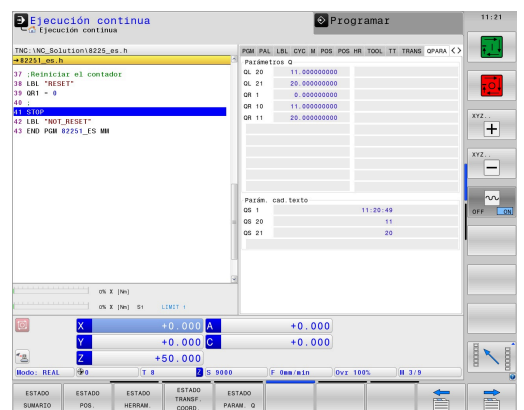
Ejecución continua
Ejecución continua

Programar

11:21

TNC:\NC_Solution\8225_es.h
→8225l_es.h

37 ;Reiniciar el contador
38 LBL "RESET"
39 QR1 = 0
40 ;
41 STOP
42 LBL "NOT_RESET"
43 END PGM 8225l_ES MM

PGM PAL LBL CYC M POS POS HR TOOL TT TRANS QPARA

Parámetros Q

| | |
|---|---|
| QL 20 | 11.000000000 |
| QL 21 | 20.000000000 |
| QR 1 | 0.000000000 |
| QR 10 | 11.000000000 |
| QR 11 | 20.000000000 |

Parám. cad.texto

| | |
|---|---|
| QS 1 | 11:20:49 |
| QS 20 | 11 |
| QS 21 | 20 |

0% X [Nm]
0% X [Nm] S1 LIMIT 1

XYZ
XYZ
OFF ON

X +0.000 A +0.000
Y +0.000 C +0.000
Z +50.000

Modo: REAL T 8 S 9000 F 0mm/min Ovr 100% M 3/9

ESTADO SUMARIO | ESTADO POS. | ESTADO HERRAM. | ESTADO TRANSF. COORD. | ESTADO PARAM. Q